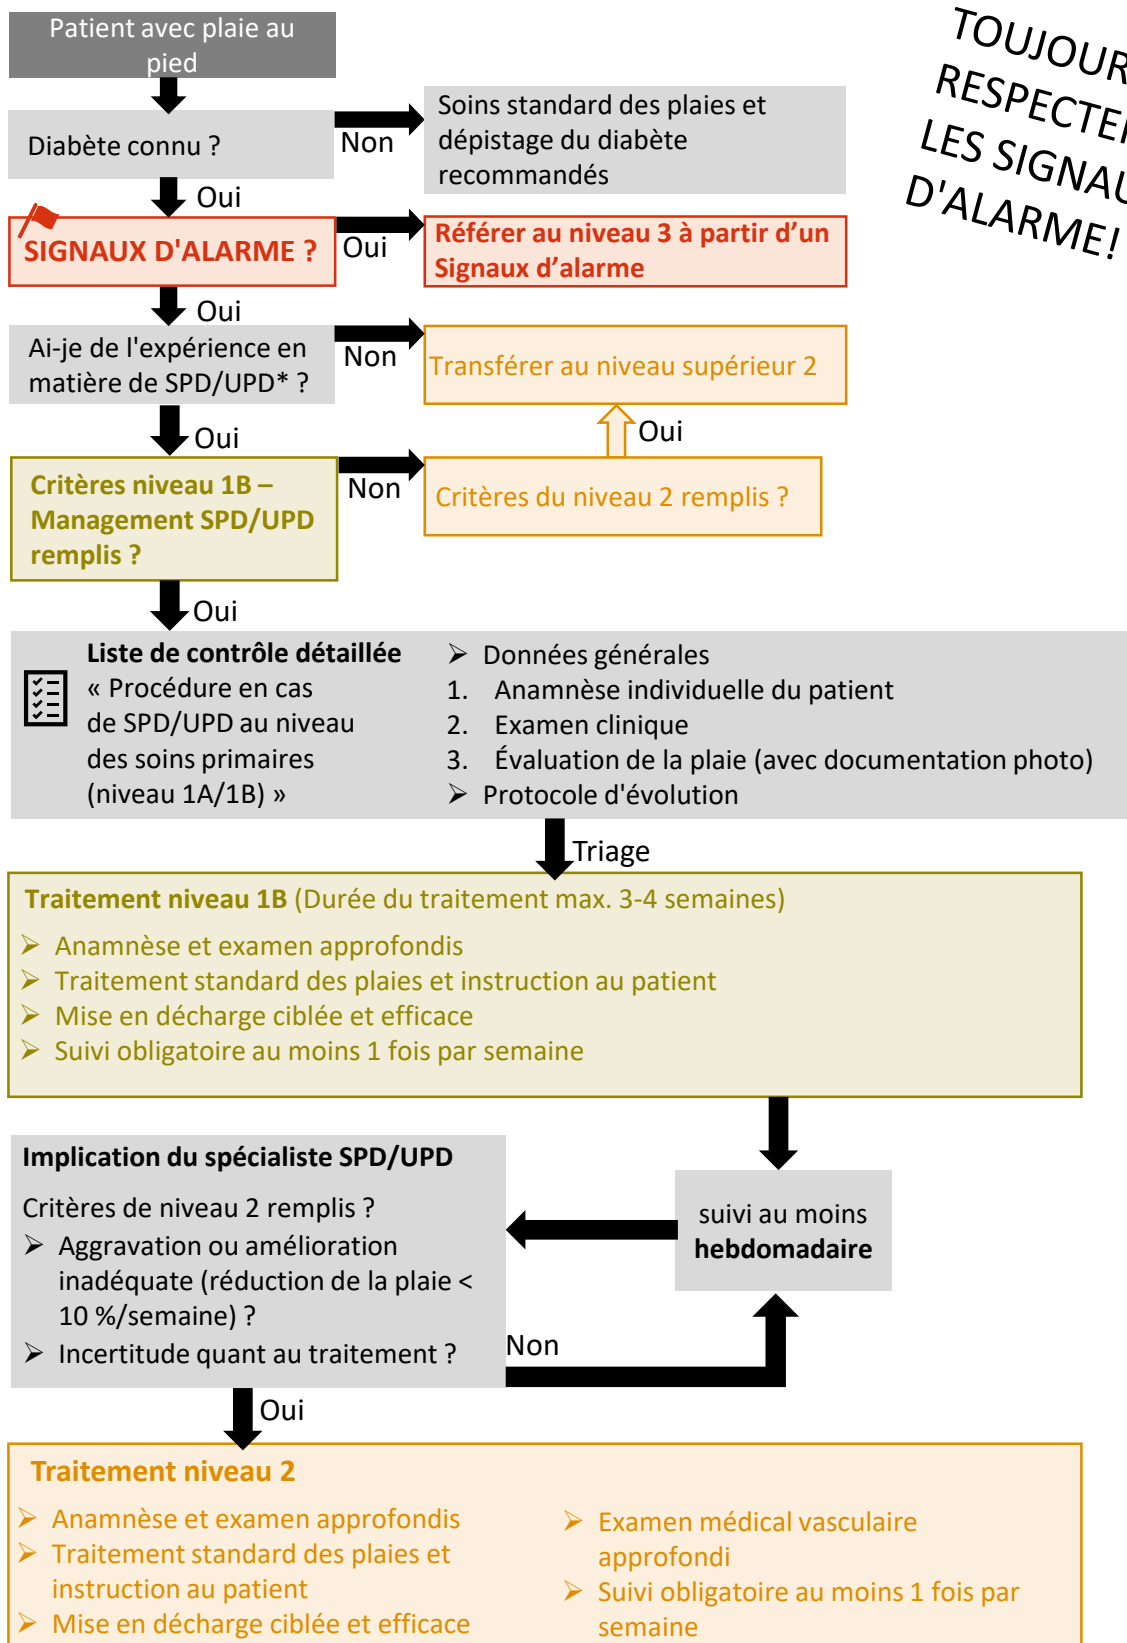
Patient avec plaie au pied

Diabète connu ?

Non

Soins standard des plaies et dépistage du diabète recommandés

Oui

SIGNAUX D'ALARME ?

Oui

Référer au niveau 3 à partir d'un Signaux d'alarme

TOUJOUR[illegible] RESPECTE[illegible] LES SIGNAU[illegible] D'ALARME!

Oui

Ai-je de l'expérience en matière de SPD/UPD* ?

Non

Transférer au niveau supérieur 2

Oui

Oui

Critères niveau 1B – Management SPD/UPD remplis ?

Non

Critères du niveau 2 remplis ?

Oui

Liste de contrôle détaillée « Procédure en cas de SPD/UPD au niveau des soins primaires (niveau 1A/1B) »

➢ Données générales
1. Anamnèse individuelle du patient
2. Examen clinique
3. Évaluation de la plaie (avec documentation photo)
➢ Protocole d'évolution

Triage

Traitement niveau 1B (Durée du traitement max. 3-4 semaines)
➢ Anamnèse et examen approfondis
➢ Traitement standard des plaies et instruction au patient
➢ Mise en décharge ciblée et efficace
➢ Suivi obligatoire au moins 1 fois par semaine

Implication du spécialiste SPD/UPD

Critères de niveau 2 remplis ?
➢ Aggravation ou amélioration inadéquate (réduction de la plaie < 10 %/semaine) ?
➢ Incertitude quant au traitement ?

suivi au moins hebdomadaire

Non

Oui

Traitement niveau 2
➢ Anamnèse et examen approfondis
➢ Traitement standard des plaies et instruction au patient
➢ Mise en décharge ciblée et efficace
➢ Examen médical vasculaire approfondi
➢ Suivi obligatoire au moins 1 fois par semaine